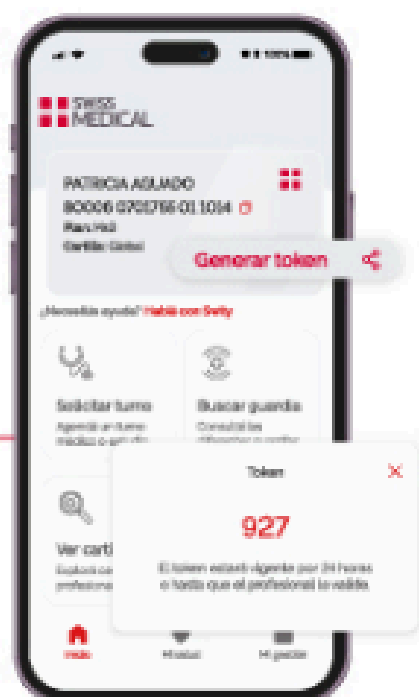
SWISS MEDICAL

PATRICIA AGUADO
80006 0700755 01 1034
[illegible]
Cartilla: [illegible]

Generar token

¿Necesitás ayuda? Hablá con Swity

Solicitar turno
Agendá un turno médico o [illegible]

Buscar guardia
Consultá las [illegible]

Ver cart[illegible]
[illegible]

Token

927

El token estará vigente por 24 horas o hasta que el profesional lo valide.

Inicio
Mi salud
Mi gestión